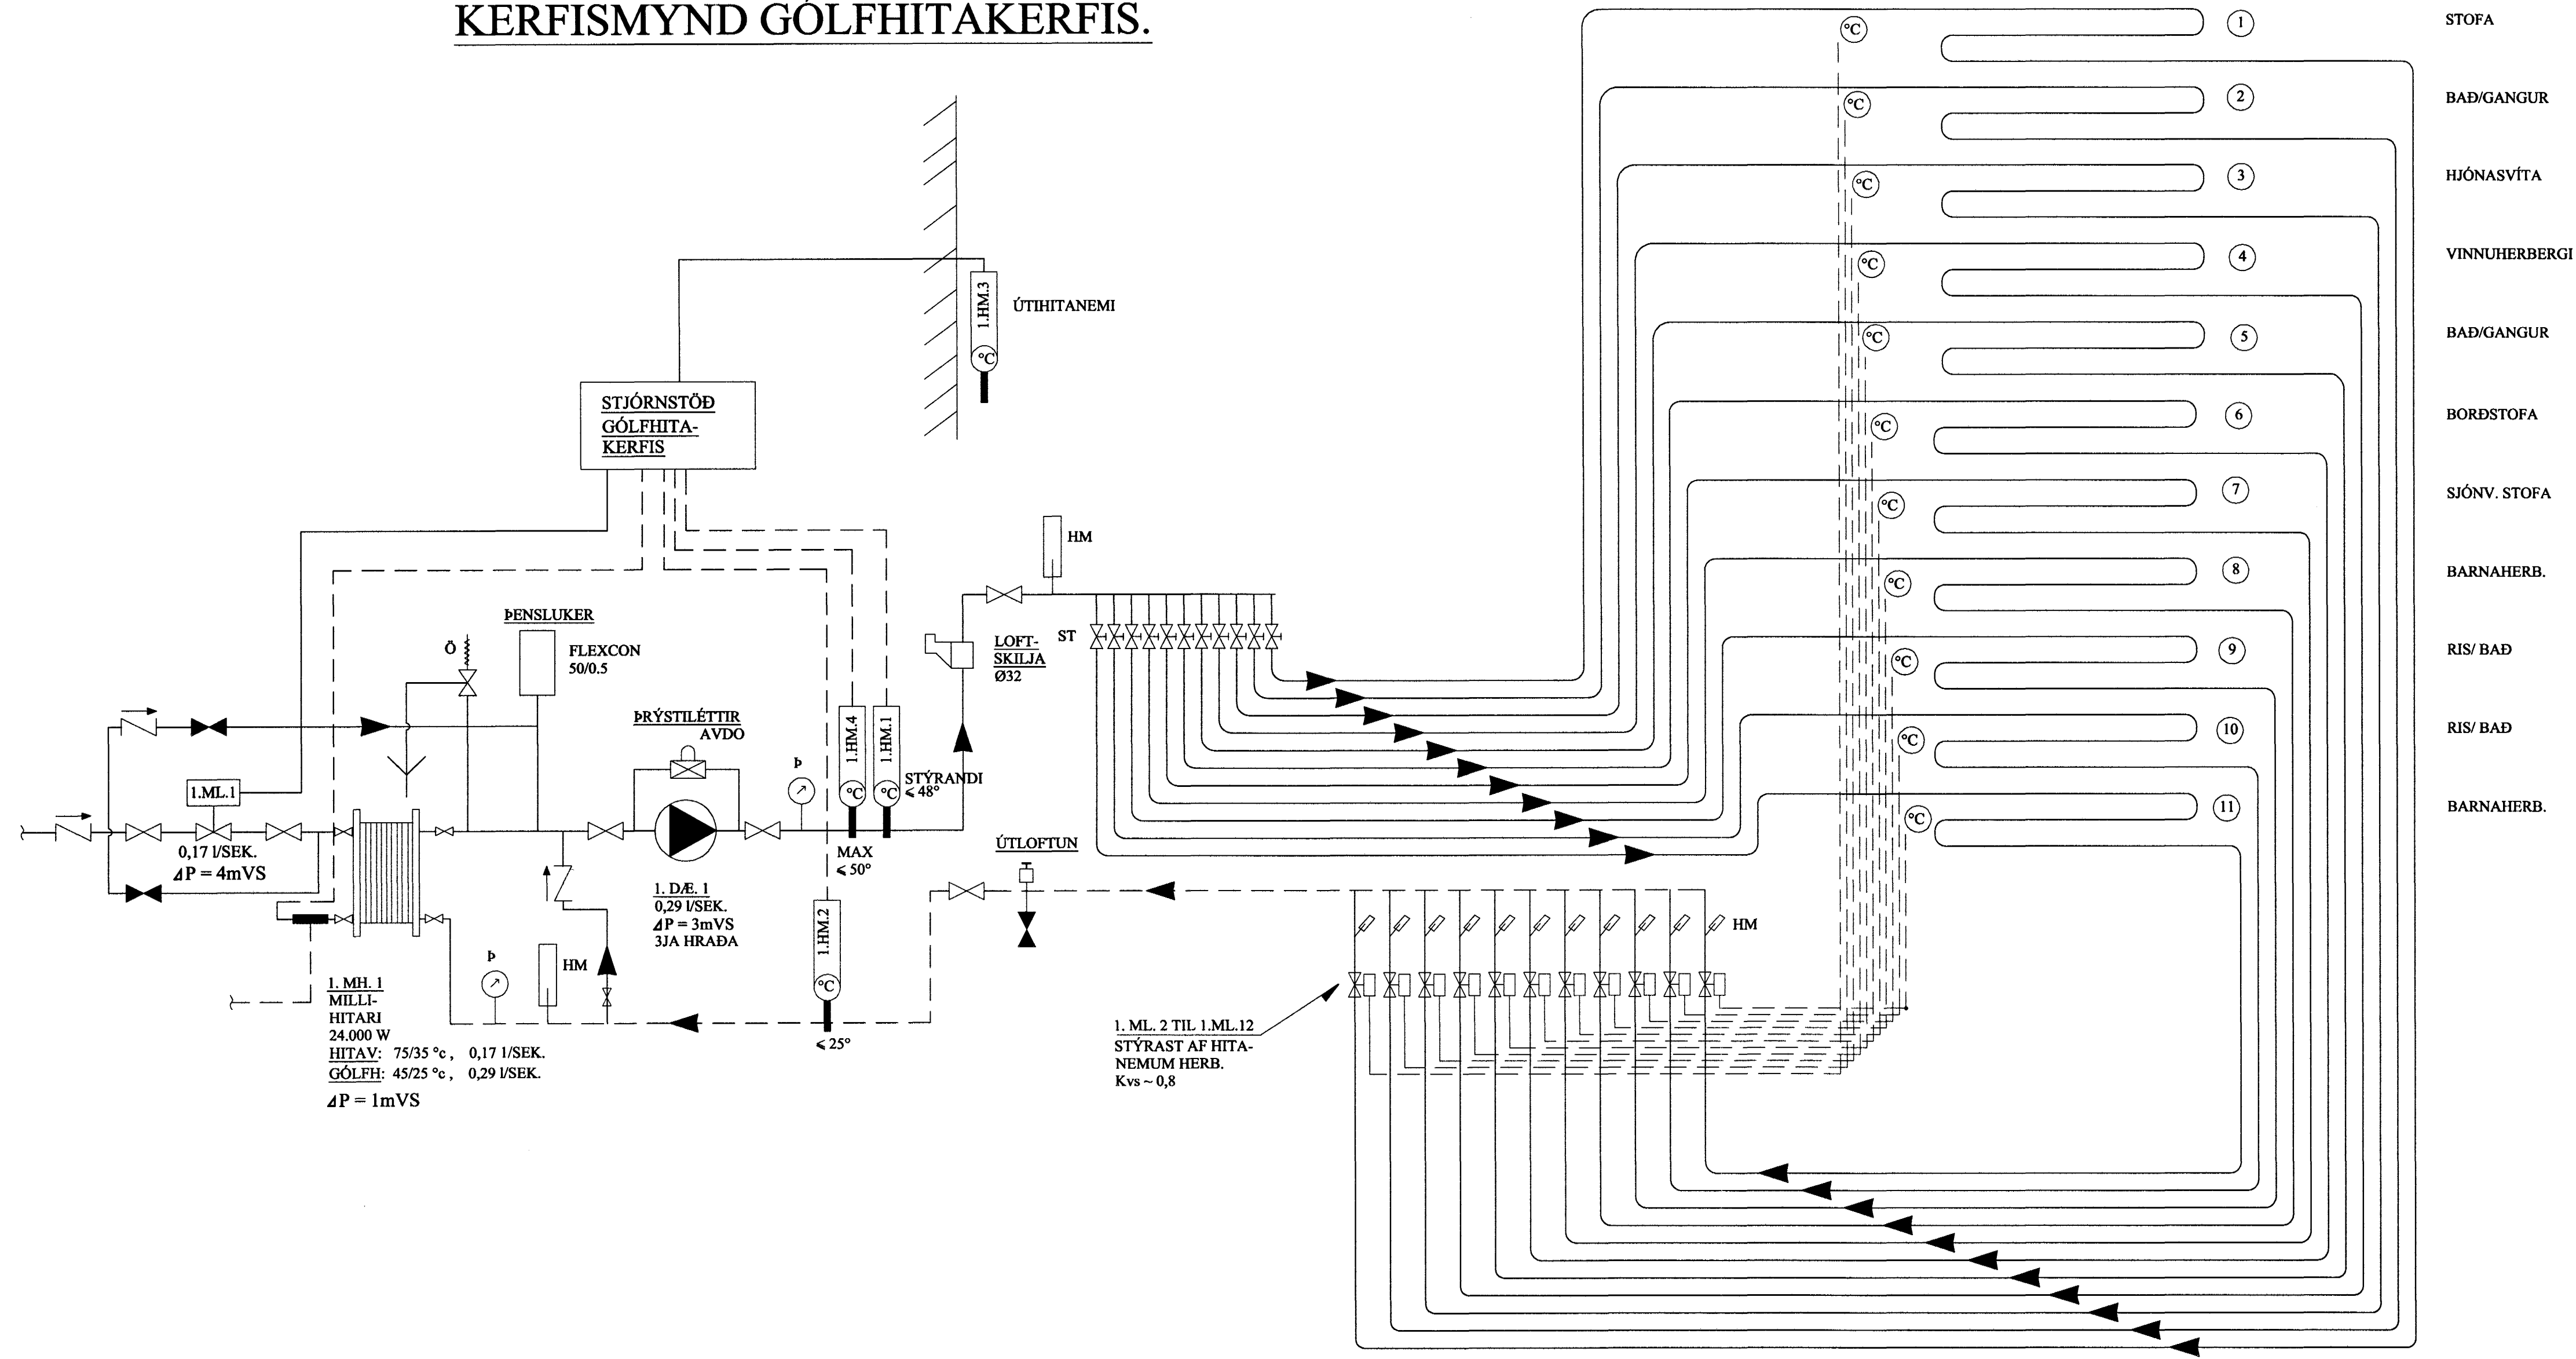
KERFISMYND GÓLFHITAKERFIS.

1.HM.3
°C
ÚTIHITANEMI

STJÓRNSTÖÐ
GÓLFHITA-
KERFIS

ÞENSLUKER
FLEXCON
50/0.5

Ö

ÞRÝSTILÉTTIR
AVDO

1.ML.1

0,17 l/SEK.
$\Delta$P = 4mVS

Þ

1.HM.4
°C
1.HM.1
°C
STÝRANDI
$\leqslant$ 48°

MAX
$\leqslant$ 50°

1. DÆ. 1
0,29 l/SEK.
$\Delta$P = 3mVS
3JA HRAÐA

1.HM.2
°C
$\leqslant$ 25°

Þ
HM

1. MH. 1
MILLI-
HITARI
24.000 W
HITAV: 75/35 °c , 0,17 l/SEK.
GÓLFH: 45/25 °c , 0,29 l/SEK.
$\Delta$P = 1mVS

HM
LOFT-
SKILJA
Ø32
ST

ÚTLOFTUN

HM

1. ML. 2 TIL 1.ML.12
STÝRAST AF HITA-
NEMUM HERB.
Kvs ~ 0,8

°C 1 STOFA
°C 2 BAÐ/GANGUR
°C 3 HJÓNASVÍTA
°C 4 VINNUHERBERGI
°C 5 BAÐ/GANGUR
°C 6 BORÐSTOFA
°C 7 SJÓNV. STOFA
°C 8 BARNAHERB.
°C 9 RIS/ BAÐ
°C 10 RIS/ BAÐ
°C 11 BARNAHERB.